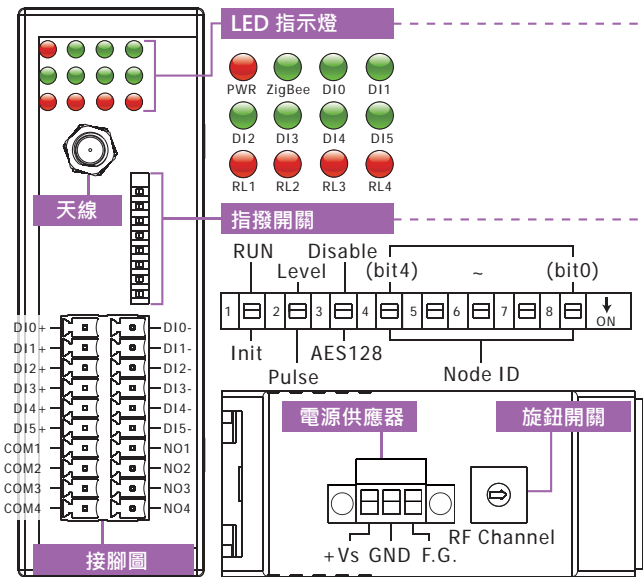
LED 指示燈

PWR ZigBee DI0 DI1

DI2 DI3 DI4 DI5

RL1 RL2 RL3 RL4

天線

指撥開關

RUN Disable

Level (bit4) ~ (bit0)

1 2 3 4 5 6 7 8 ON

Init AES128

Pulse Node ID

DI0+ DI0-
DI1+ DI1-
DI2+ DI2-
DI3+ DI3-
DI4+ DI4-
DI5+ DI5-
COM1 NO1
COM2 NO2
COM3 NO3
COM4 NO4

接腳圖

電源供應器

旋鈕開關

RF Channel

+Vs GND F.G.